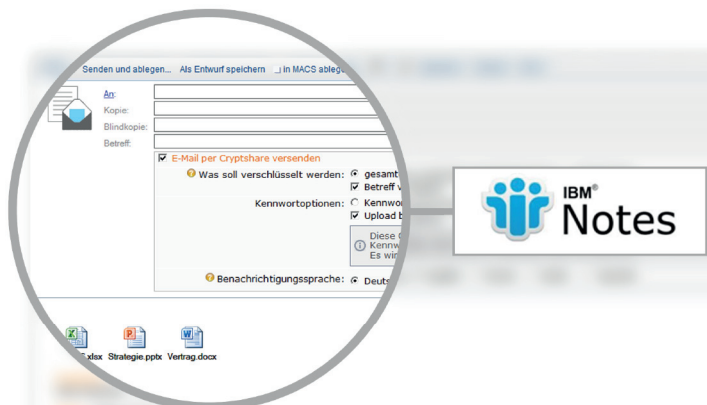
Senden und ablegen... Als Entwurf speichern In MACS ableg

An:

Kopie:

Blindkopie:

Betreff:

E-Mail per Cryptshare versenden

Was soll verschlüsselt werden: gesamt

Betreff v

Kennwortoptionen: Kennwo

Upload b

Diese

Kennw

Es wir

Benachrichtigungssprache: Deuts

.xlsx Strategie.pptx Vertrag.docx

IBM® Notes